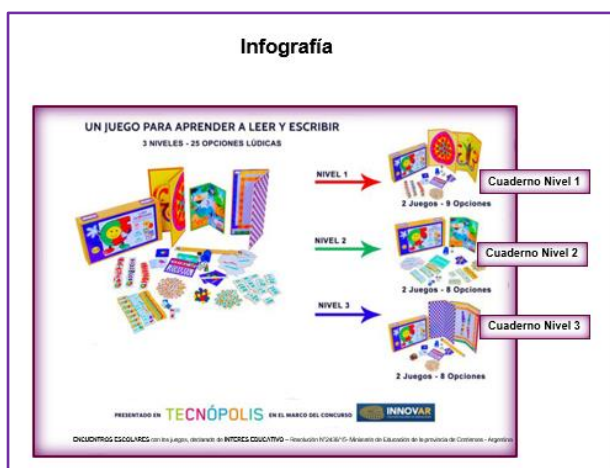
Infografía

UN JUEGO PARA APRENDER A LEER Y ESCRIBIR

3 NIVELES - 25 OPCIONES LÚDICAS

NIVEL 1

Cuaderno Nivel 1

2 Juegos - 9 Opciones

NIVEL 2

Cuaderno Nivel 2

2 Juegos - 8 Opciones

NIVEL 3

Cuaderno Nivel 3

2 Juegos - 8 Opciones

PRESENTADO EN TECNÓPOLIS EN EL MARCO DEL CONCURSO INNOVAR

ENCUENTROS ESCOLARES con los juegos, declarado de INTERES EDUCATIVO - Resolución N°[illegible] - Ministerio de Educación de la provincia de Corrientes - Argentina